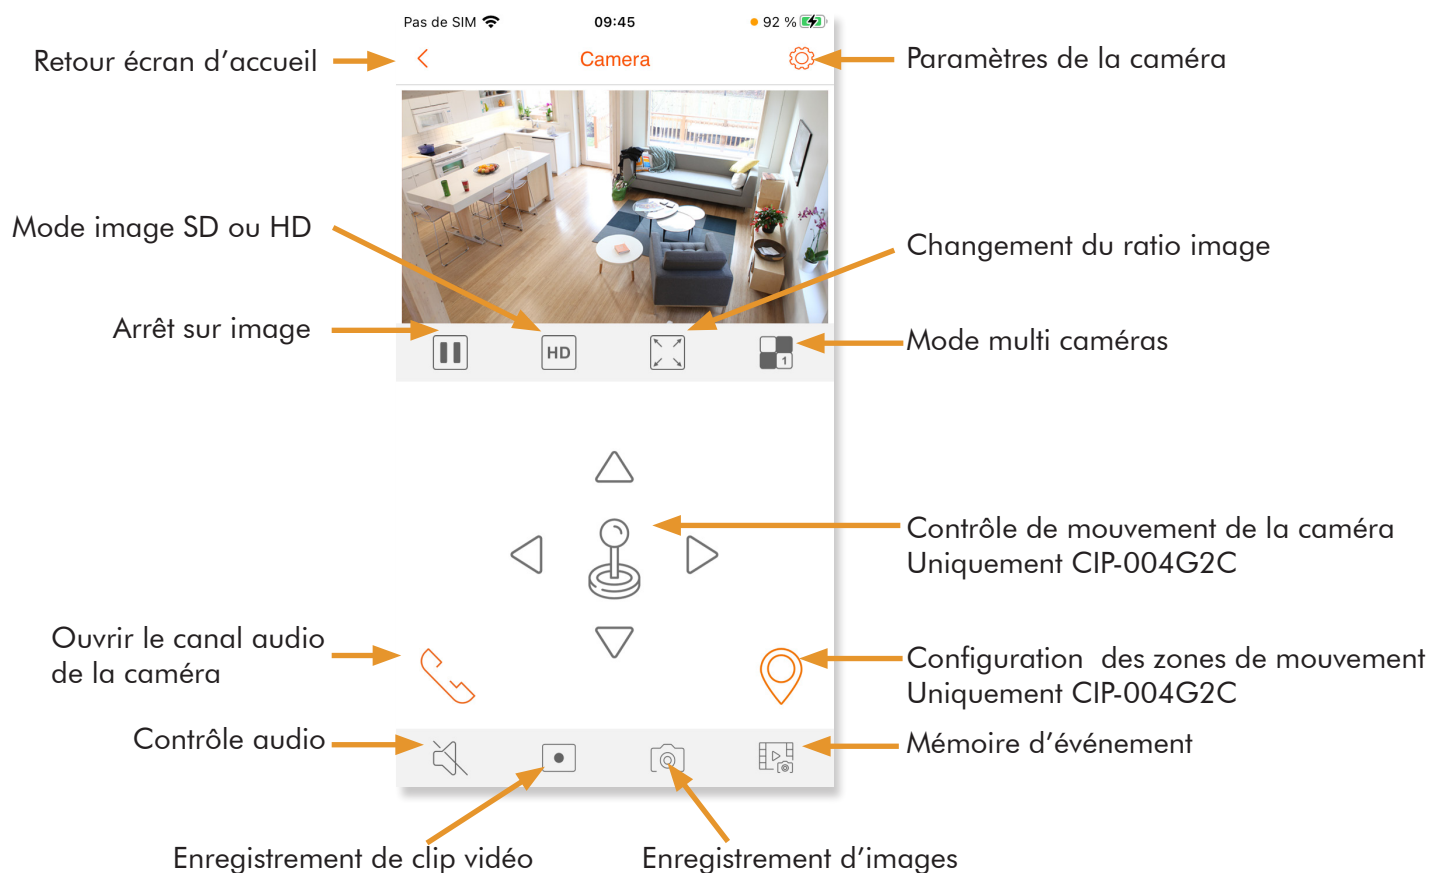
Pas de SIM 09:45 92 %

Retour écran d'accueil

Camera

Paramètres de la caméra

Mode image SD ou HD

Changement du ratio image

Arrêt sur image

HD

1

Mode multi caméras

Contrôle de mouvement de la caméra
Uniquement CIP-004G2C

Ouvrir le canal audio de la caméra

Configuration des zones de mouvement
Uniquement CIP-004G2C

Contrôle audio

Mémoire d'événement

Enregistrement de clip vidéo

Enregistrement d'images